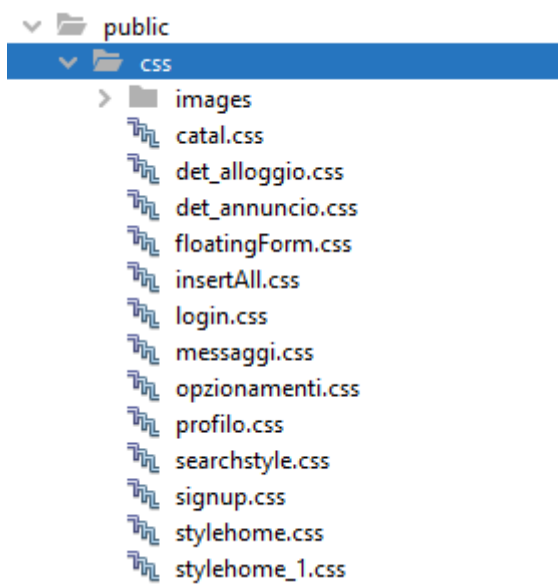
public
css
images
catal.css
det_alloggio.css
det_annuncio.css
floatingForm.css
insertAll.css
login.css
messaggi.css
opzionamenti.css
profilo.css
searchstyle.css
signup.css
stylehome.css
stylehome_1.css